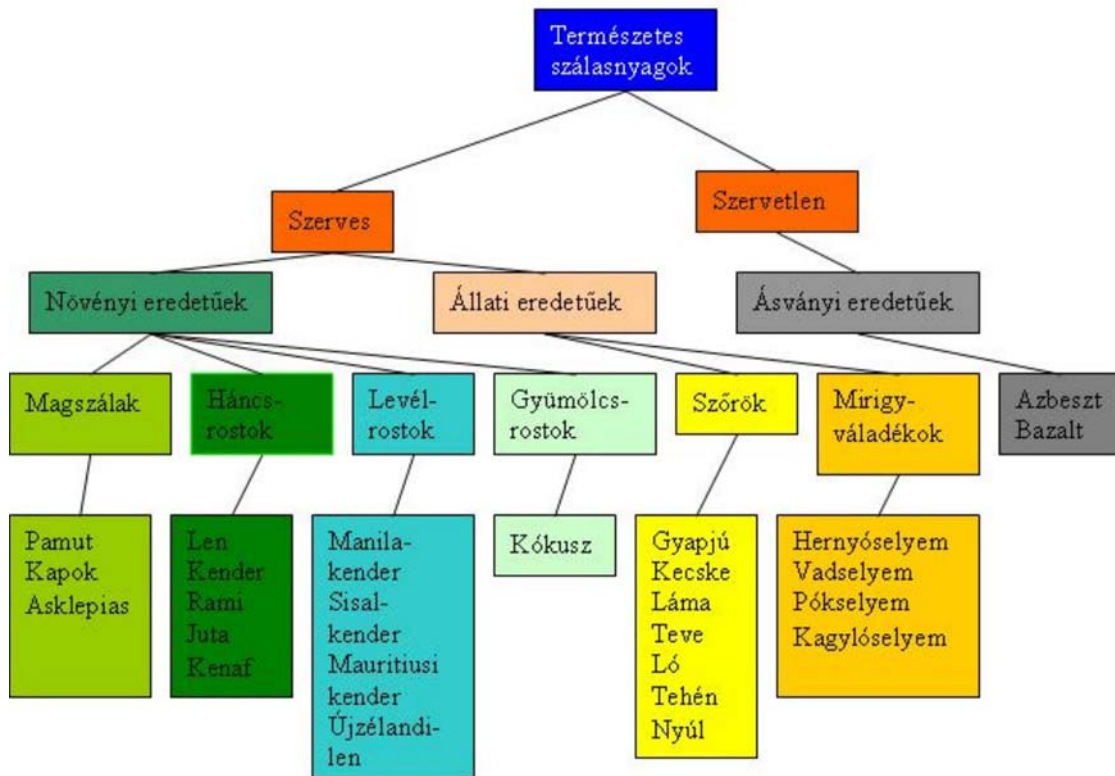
Természetes szálasnyagok

Szerves

Szervetlen

Növényi eredetűek

Állati eredetűek

Ásványi eredetűek

Magszálak

Háncs-rostok

Levél-rostok

Gyümölcs-rostok

Szőrök

Mirigy-váladékok

Azbeszt
Bazalt

Pamut
Kapok
Asklepias

Len
Kender
Rami
Juta
Kenaf

Manila-kender
Sisal-kender
Mauritiusi kender
Újzélandi-len

Kókusz

Gyapjú
Kecske
Láma
Teve
Ló
Tehén
Nyúl

Hernyóselyem
Vadselyem
Pókselyem
Kagylóselyem